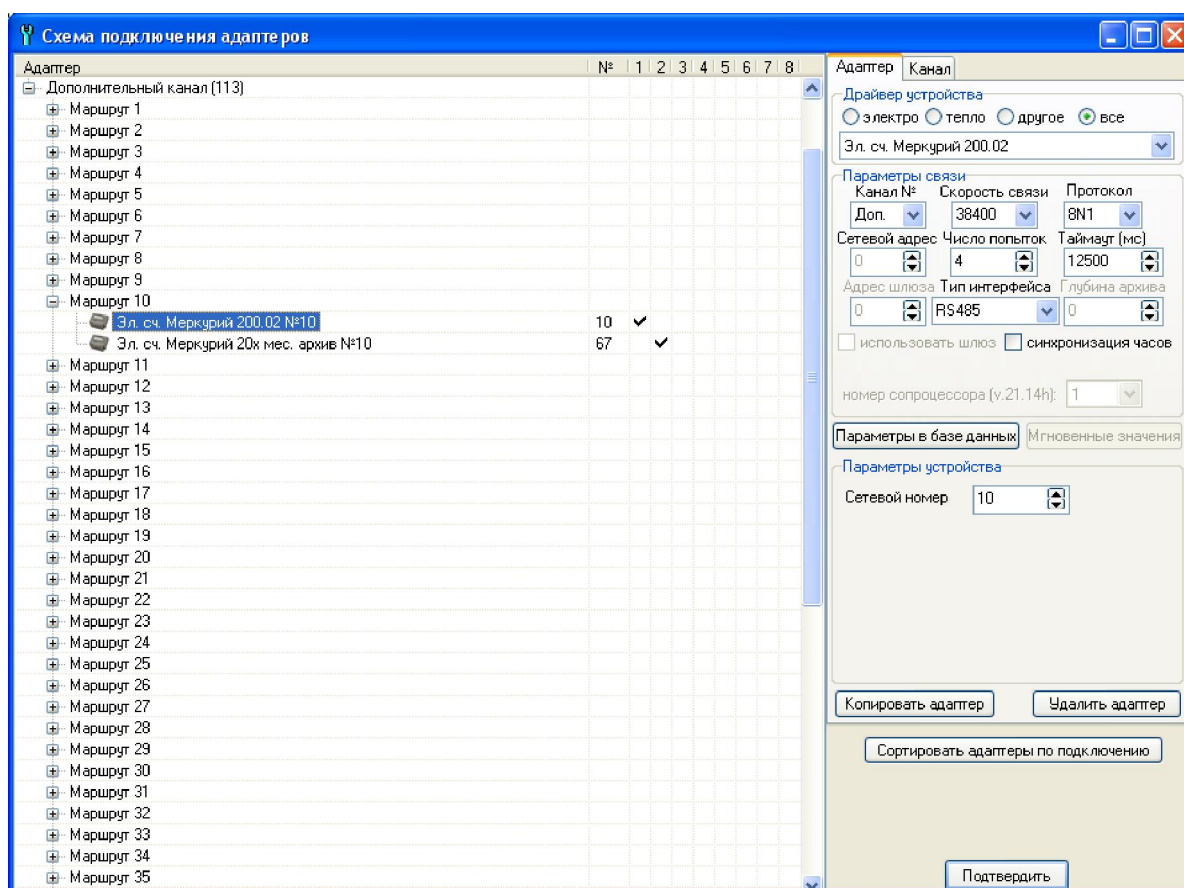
Схема подключения адаптеров

| Адаптер | № | 1 | 2 | 3 | 4 | 5 | 6 | 7 | 8 |
|---|---|---|---|---|---|---|---|---|---|
| Дополнительный канал (113) | | | | | | | | | |
| Маршрут 1 | | | | | | | | | |
| Маршрут 2 | | | | | | | | | |
| Маршрут 3 | | | | | | | | | |
| Маршрут 4 | | | | | | | | | |
| Маршрут 5 | | | | | | | | | |
| Маршрут 6 | | | | | | | | | |
| Маршрут 7 | | | | | | | | | |
| Маршрут 8 | | | | | | | | | |
| Маршрут 9 | | | | | | | | | |
| Маршрут 10 | | | | | | | | | |
| Эл. сч. Меркурий 200.02 №10 | 10 | ✔ | | | | | | | |
| Эл. сч. Меркурий 20x мес. архив №10 | 67 | | ✔ | | | | | | |
| Маршрут 11 | | | | | | | | | |
| Маршрут 12 | | | | | | | | | |
| Маршрут 13 | | | | | | | | | |
| Маршрут 14 | | | | | | | | | |
| Маршрут 15 | | | | | | | | | |
| Маршрут 16 | | | | | | | | | |
| Маршрут 17 | | | | | | | | | |
| Маршрут 18 | | | | | | | | | |
| Маршрут 19 | | | | | | | | | |
| Маршрут 20 | | | | | | | | | |
| Маршрут 21 | | | | | | | | | |
| Маршрут 22 | | | | | | | | | |
| Маршрут 23 | | | | | | | | | |
| Маршрут 24 | | | | | | | | | |
| Маршрут 25 | | | | | | | | | |
| Маршрут 26 | | | | | | | | | |
| Маршрут 27 | | | | | | | | | |
| Маршрут 28 | | | | | | | | | |
| Маршрут 29 | | | | | | | | | |
| Маршрут 30 | | | | | | | | | |
| Маршрут 31 | | | | | | | | | |
| Маршрут 32 | | | | | | | | | |
| Маршрут 33 | | | | | | | | | |
| Маршрут 34 | | | | | | | | | |
| Маршрут 35 | | | | | | | | | |

Адаптер Канал

Драйвер устройства
электро тепло другое все
Эл. сч. Меркурий 200.02

Параметры связи
Канал № Скорость связи Протокол
Доп. 38400 8N1
Сетевой адрес Число попыток Таймаут (мс)
0 4 12500
Адрес шлюза Тип интерфейса Глубина архива
0 RS485 0
использовать шлюз синхронизация часов

номер сопроцессора (v.21.14h): 1

Параметры в базе данных Мгновенные значения

Параметры устройства
Сетевой номер 10

Копировать адаптер Удалить адаптер

Сортировать адаптеры по подключению

Подтвердить